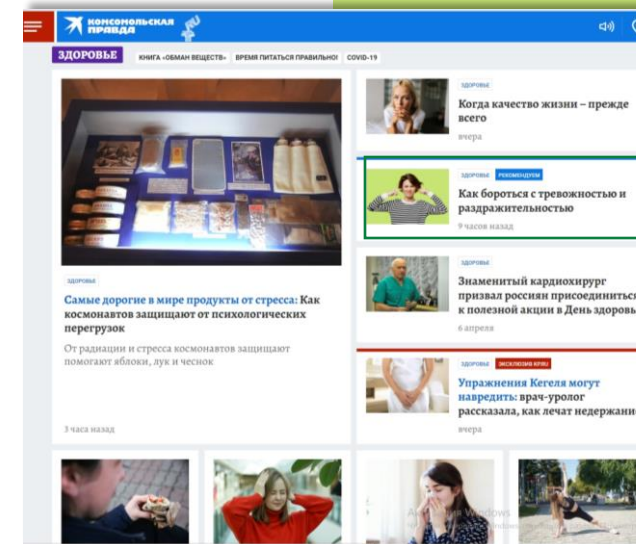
КОМСОМОЛЬСКАЯ ПРАВДА

ЗДОРОВЬЕ

КНИГА «ОБМАН ВЕЩЕСТВ» ВРЕМЯ ПИТАТЬСЯ ПРАВИЛЬНО! COVID-19

ЗДОРОВЬЕ

Самые дорогие в мире продукты от стресса: Как космонавтов защищают от психологических перегрузок

От радиации и стресса космонавтов защищают помогают яблоки, лук и чеснок

3 часа назад

ЗДОРОВЬЕ

Когда качество жизни – прежде всего

вчера

ЗДОРОВЬЕ РЕКОМЕНДУЕМ

Как бороться с тревожностью и раздражительностью

9 часов назад

ЗДОРОВЬЕ

Знаменитый кардиохирург призвал россиян присоединиться к полезной акции в День здоровья

6 апреля

ЗДОРОВЬЕ ЭКСКЛЮЗИВ КП.RU

Упражнения Кегеля могут навредить: врач-уролог рассказала, как лечат недержание

вчера

Активация Windows